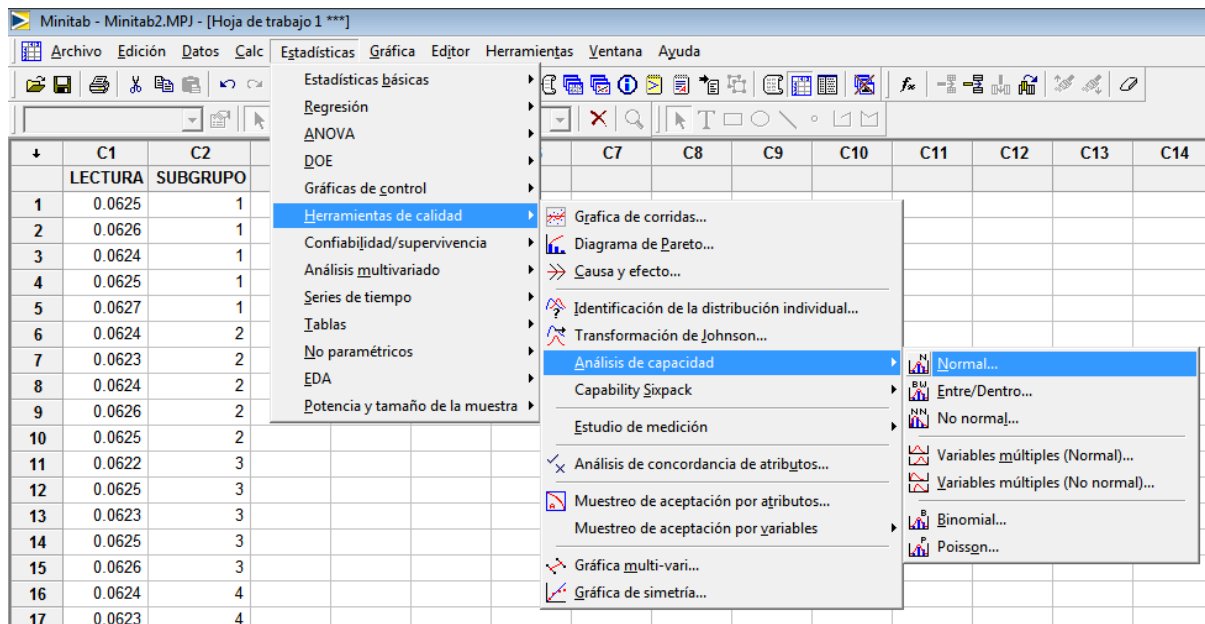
Minitab - Minitab2.MPJ - [Hoja de trabajo 1 ***]

Archivo Edición Datos Calc Estadísticas Gráfica Editor Herramientas Ventana Ayuda

Estadísticas básicas
Regresión
ANOVA
DOE
Gráficas de control
Herramientas de calidad
Confiabilidad/supervivencia
Análisis multivariado
Series de tiempo
Tablas
No paramétricos
EDA
Potencia y tamaño de la muestra

Grafica de corridas...
Diagrama de Pareto...
Causa y efecto...
Identificación de la distribución individual...
Transformación de Johnson...
Análisis de capacidad
Capability Sixpack
Estudio de medición
Análisis de concordancia de atributos...
Muestreo de aceptación por atributos...
Muestreo de aceptación por variables
Gráfica multi-vari...
Gráfica de simetría...

Normal...
Entre/Dentro...
No normal...
Variables múltiples (Normal)...
Variables múltiples (No normal)...
Binomial...
Poisson...

| ↓ | C1 | C2 | C7 | C8 | C9 | C10 | C11 | C12 | C13 | C14 |
|---|---|---|---|---|---|---|---|---|---|---|
| | LECTURA | SUBGRUPO | | | | | | | | |
| 1 | 0.0625 | 1 | | | | | | | | |
| 2 | 0.0626 | 1 | | | | | | | | |
| 3 | 0.0624 | 1 | | | | | | | | |
| 4 | 0.0625 | 1 | | | | | | | | |
| 5 | 0.0627 | 1 | | | | | | | | |
| 6 | 0.0624 | 2 | | | | | | | | |
| 7 | 0.0623 | 2 | | | | | | | | |
| 8 | 0.0624 | 2 | | | | | | | | |
| 9 | 0.0626 | 2 | | | | | | | | |
| 10 | 0.0625 | 2 | | | | | | | | |
| 11 | 0.0622 | 3 | | | | | | | | |
| 12 | 0.0625 | 3 | | | | | | | | |
| 13 | 0.0623 | 3 | | | | | | | | |
| 14 | 0.0625 | 3 | | | | | | | | |
| 15 | 0.0626 | 3 | | | | | | | | |
| 16 | 0.0624 | 4 | | | | | | | | |
| 17 | 0.0623 | 4 | | | | | | | | |